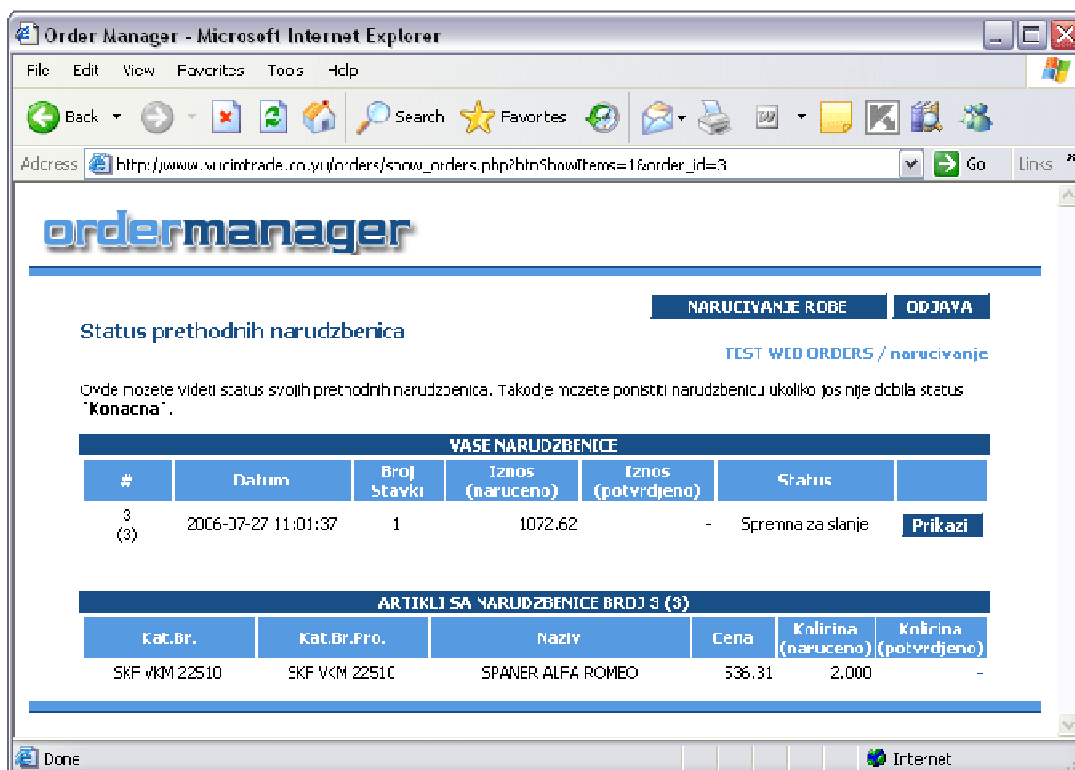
Order Manager - Microsoft Internet Explorer

File Edit View Favorites Tools Help

Back Search Favorites

Address http://www.vucimtrade.co.yu/orders/show_orders.php?btnShowItems=1&order_id=3 Go Links

ordermanager

NARUCIVANJE ROBE ODJAVA

Status prethodnih narudzbenica

TEST WEB ORDERS / narucivanje

Ovde mozete videti status svojih prethodnih narudzbenica. Takodje mozete ponistiti narudzbenicu ukoliko jos nije dobila status "Konacna".

VASE NARUDZBENICE

| # | Datum | Broj Stavki | Iznos (naruceno) | Iznos (potvrdjeno) | Status | |
|---|---|---|---|---|---|---|
| 3 (3) | 2006-07-27 11:01:37 | 1 | 1072.62 | - | Spremna za slanje | Prikazi |

ARTIKLI SA NARUDZBENICE BROJ 3 (3)

| Kat.Br. | Kat.Br.Pro. | Naziv | Cena | Kolicina (naruceno) | Kolicina (potvrdjeno) |
|---|---|---|---|---|---|
| SKF VKM 22510 | SKF VKM 22510 | SPANER ALFA ROMEO | 536.31 | 2.000 | - |

Done Internet